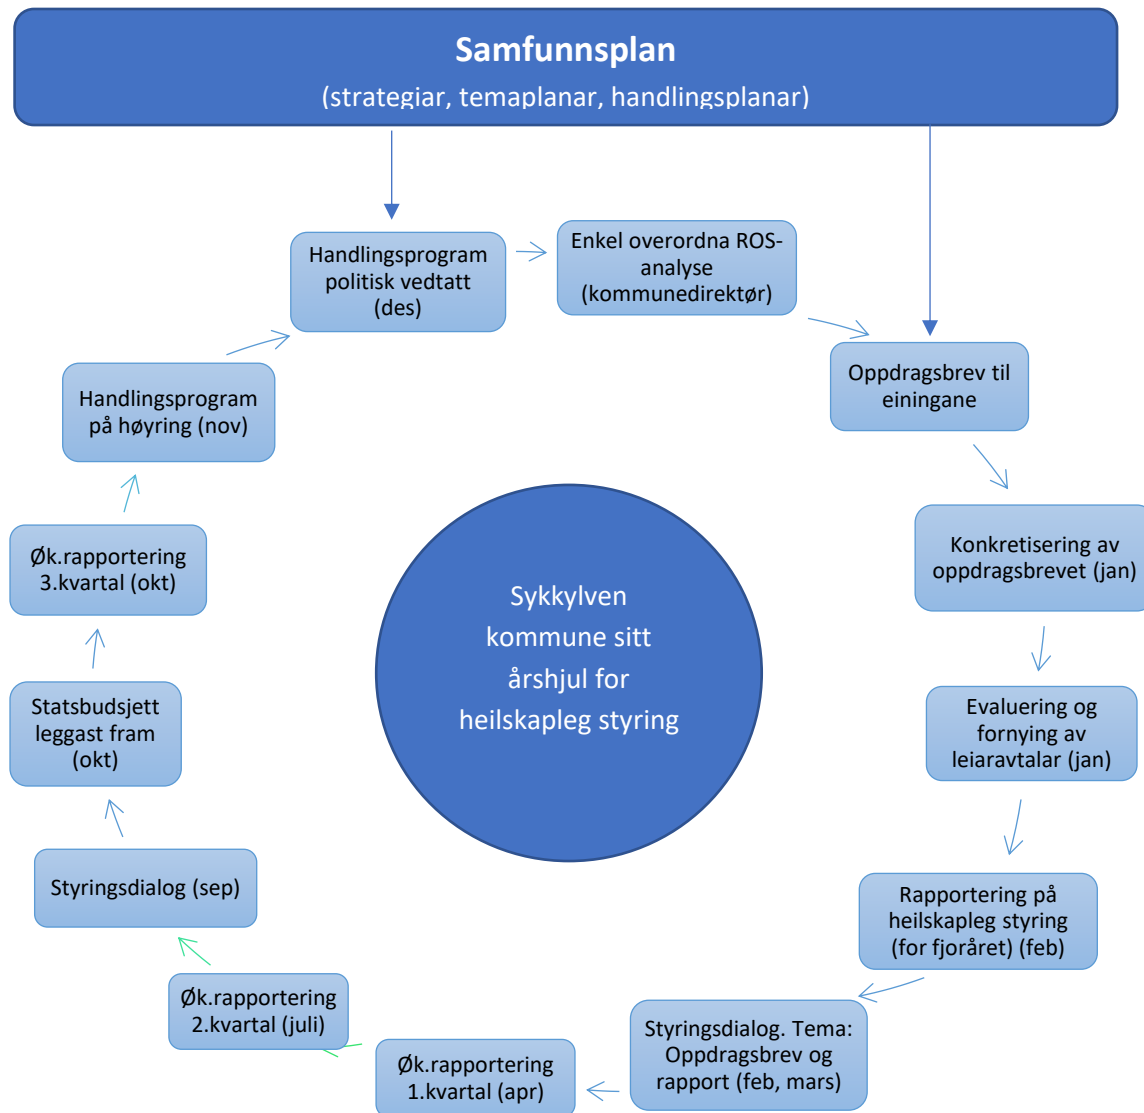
Samfunnsplan
(strategiar, temaplanar, handlingsplanar)

Handlingsprogram politisk vedtatt (des)

Enkel overordna ROS-analyse (kommunedirektør)

Oppdragsbrev til einingane

Konkretisering av oppdragsbrevet (jan)

Evaluering og fornying av leiaravtalar (jan)

Rapportering på heilskapleg styring (for fjoråret) (feb)

Styringsdialog. Tema: Oppdragsbrev og rapport (feb, mars)

Øk.rapportering 1.kvartal (apr)

Øk.rapportering 2.kvartal (juli)

Styringsdialog (sep)

Statsbudsjett leggast fram (okt)

Øk.rapportering 3.kvartal (okt)

Handlingsprogram på høyring (nov)

Sykkylven kommune sitt årshjul for heilskapleg styring